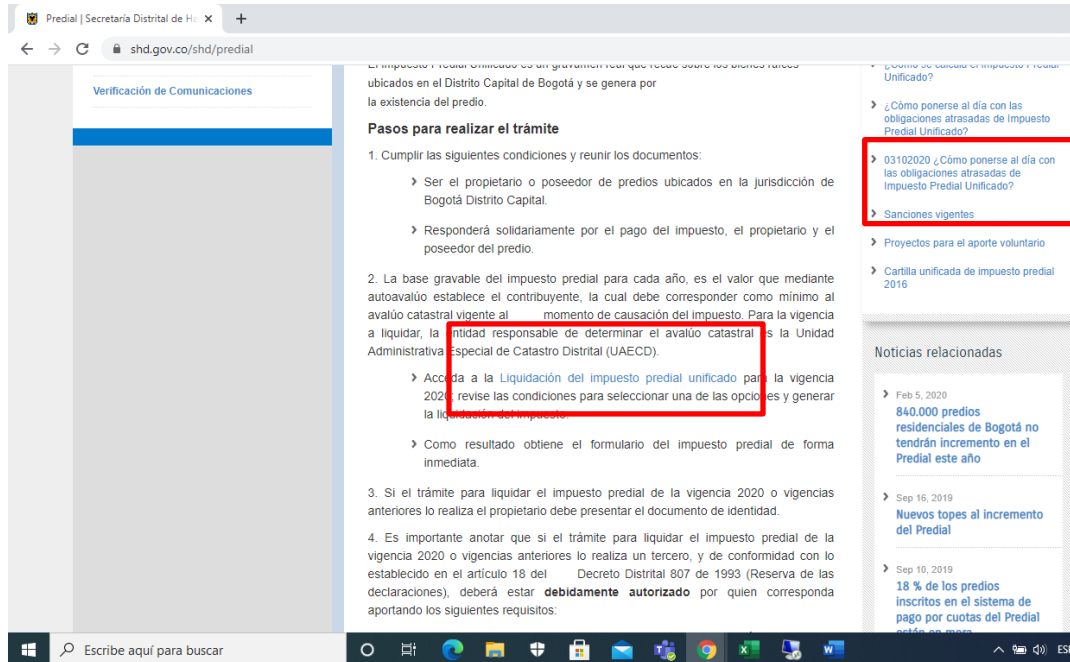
Predial | Secretaría Distrital de Ha ×
+
shd.gov.co/shd/predial

Verificación de Comunicaciones

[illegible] ubicados en el Distrito Capital de Bogotá y se genera por la existencia del predio.

Pasos para realizar el trámite

1. Cumplir las siguientes condiciones y reunir los documentos:

Ser el propietario o poseedor de predios ubicados en la jurisdicción de Bogotá Distrito Capital.

Responderá solidariamente por el pago del impuesto, el propietario y el poseedor del predio.

2. La base gravable del impuesto predial para cada año, es el valor que mediante autoavalúo establece el contribuyente, la cual debe corresponder como mínimo al avalúo catastral vigente al momento de causación del impuesto. Para la vigencia a liquidar, la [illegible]ntidad responsable de determinar el avalúo catastral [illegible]s la Unidad Administrativa Especial de Catastro Distrital (UAECD).

Acc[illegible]da a la Liquidación del impuesto predial unificado para la vigencia 202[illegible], revise las condiciones para seleccionar una de las opciones y generar la liquidación del impuesto.

Como resultado obtiene el formulario del impuesto predial de forma inmediata.

3. Si el trámite para liquidar el impuesto predial de la vigencia 2020 o vigencias anteriores lo realiza el propietario debe presentar el documento de identidad.

4. Es importante anotar que si el trámite para liquidar el impuesto predial de la vigencia 2020 o vigencias anteriores lo realiza un tercero, y de conformidad con lo establecido en el artículo 18 del Decreto Distrital 807 de 1993 (Reserva de las declaraciones), deberá estar debidamente autorizado por quien corresponda aportando los siguientes requisitos:

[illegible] Unificado?

¿Cómo ponerse al día con las obligaciones atrasadas de Impuesto Predial Unificado?

03102020 ¿Cómo ponerse al día con las obligaciones atrasadas de Impuesto Predial Unificado?

Sanciones vigentes

Proyectos para el aporte voluntario

Cartilla unificada de impuesto predial 2016

Noticias relacionadas

Feb 5, 2020
840.000 predios residenciales de Bogotá no tendrán incremento en el Predial este año

Sep 16, 2019
Nuevos topes al incremento del Predial

Sep 10, 2019
18 % de los predios inscritos en el sistema de pago por cuotas del Predial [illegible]

Escribe aquí para buscar
ESP